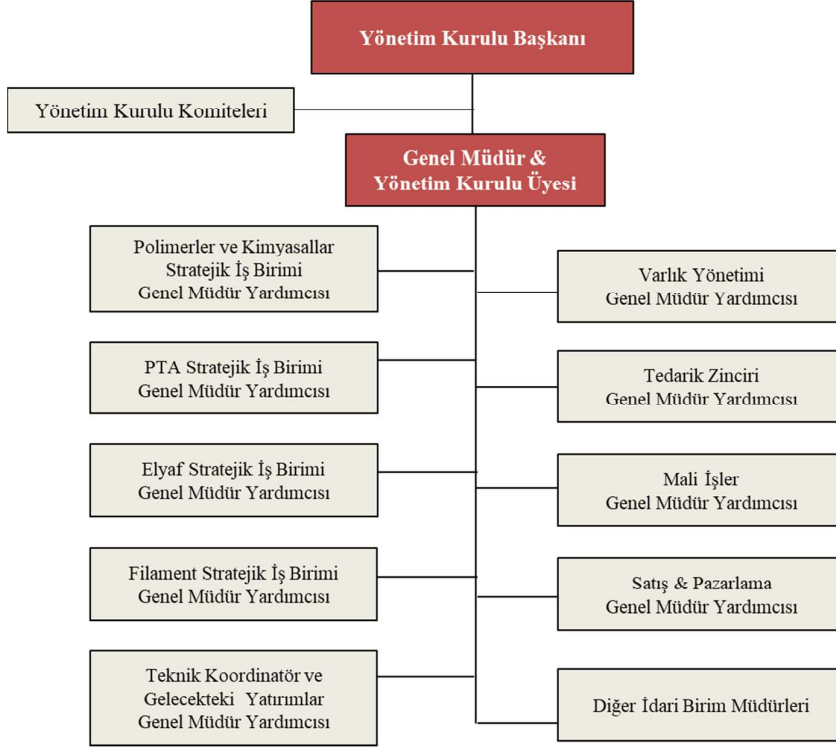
Yönetim Kurulu Başkanı

Yönetim Kurulu Komiteleri

Genel Müdür & Yönetim Kurulu Üyesi

Polimerler ve Kimyasallar Stratejik İş Birimi Genel Müdür Yardımcısı

PTA Stratejik İş Birimi Genel Müdür Yardımcısı

Elyaf Stratejik İş Birimi Genel Müdür Yardımcısı

Filament Stratejik İş Birimi Genel Müdür Yardımcısı

Teknik Koordinatör ve Gelecekteki Yatırımlar Genel Müdür Yardımcısı

Varlık Yönetimi Genel Müdür Yardımcısı

Tedarik Zinciri Genel Müdür Yardımcısı

Mali İşler Genel Müdür Yardımcısı

Satış & Pazarlama Genel Müdür Yardımcısı

Diğer İdari Birim Müdürleri